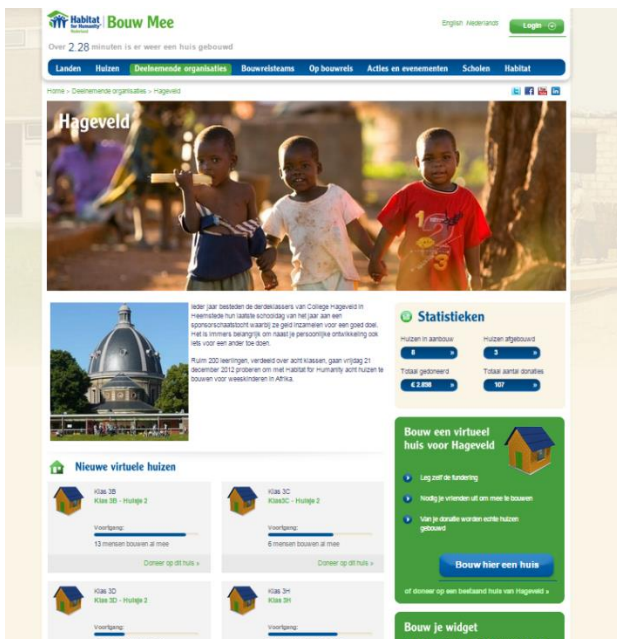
Habitat for Humanity Nederland | Bouw Mee

English Nederlands

Login

Over 2.28 minuten is er weer een huis gebouwd

Landen | Huizen | Deelnemende organisaties | Bouwreisteams | Op bouwreis | Acties en evenementen | Scholen | Habitat

Home » Deelnemende organisaties » Hageveld

Hageveld

Ieder jaar besteden de derdeklassers van College Hageveld in Heemstede hun laatste schooldag van het jaar aan een sponsorschaatstocht waarbij ze geld inzamelen voor een goed doel. Het is immers belangrijk om naast je persoonlijke ontwikkeling ook iets voor een ander toe doen.

Ruim 200 leerlingen, verdeeld over acht klassen, gaan vrijdag 21 december 2012 proberen om met Habitat for Humanity acht huizen te bouwen voor weeskinderen in Afrika.

Statistieken

Huizen in aanbouw
8

Huizen afgebouwd
3

Totaal gedoneerd
€ 2.898

Totaal aantal donaties
107

Bouw een virtueel huis voor Hageveld

Leg zelf de fundering

Nodig je vrienden uit om mee te bouwen

Van je donatie worden echte huizen gebouwd

Bouw hier een huis

of doneer op een bestaand huis van Hageveld »

Nieuwe virtuele huizen

Klas 3B
Klas 3B - Huisje 2
Voortgang:
13 mensen bouwen al mee
Doneer op dit huis »

Klas 3C
Klas3C - Huisje 2
Voortgang:
6 mensen bouwen al mee
Doneer op dit huis »

Klas 3D
Klas 3D - Huisje 2
Voortgang:

Klas 3H
Klas 3H
Voortgang:

Bouw je widget